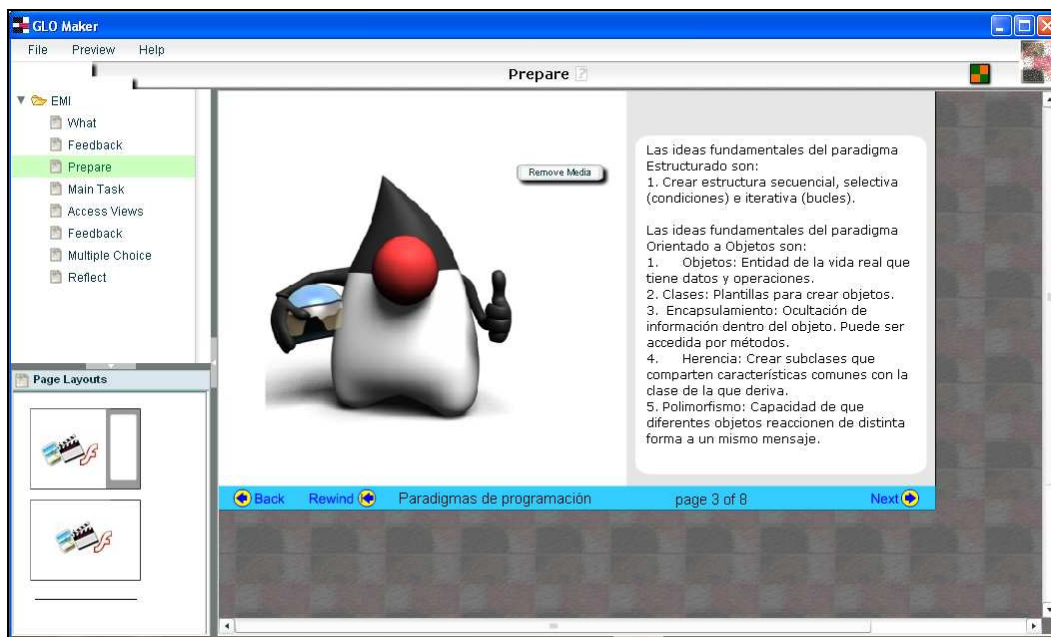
GLO Maker

File Preview Help

Prepare

EMI
What
Feedback
Prepare
Main Task
Access Views
Feedback
Multiple Choice
Reflect

Page Layouts

Remove Media

Las ideas fundamentales del paradigma Estructurado son:
1. Crear estructura secuencial, selectiva (condiciones) e iterativa (bucles).

Las ideas fundamentales del paradigma Orientado a Objetos son:
1. Objetos: Entidad de la vida real que tiene datos y operaciones.
2. Clases: Plantillas para crear objetos.
3. Encapsulamiento: Ocultación de información dentro del objeto. Puede ser accedida por métodos.
4. Herencia: Crear subclases que comparten características comunes con la clase de la que deriva.
5. Polimorfismo: Capacidad de que diferentes objetos reaccionen de distinta forma a un mismo mensaje.

Back Rewind Paradigmas de programación page 3 of 8 Next